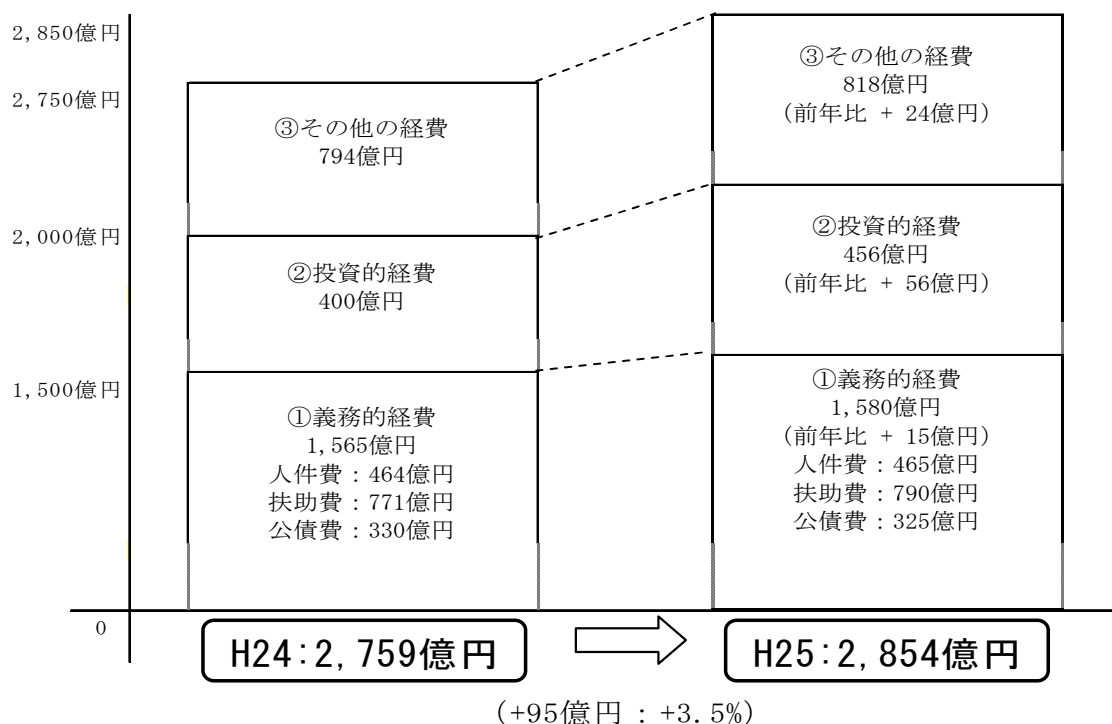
2,850億円
2,750億円
2,000億円
1,500億円
0

③その他の経費
794億円

②投資的経費
400億円

①義務的経費
1,565億円
人件費：464億円
扶助費：771億円
公債費：330億円

③その他の経費
818億円
（前年比 + 24億円）

②投資的経費
456億円
（前年比 + 56億円）

①義務的経費
1,580億円
（前年比 + 15億円）
人件費：465億円
扶助費：790億円
公債費：325億円

H24：2,759億円

H25：2,854億円

（+95億円 ：+3.5%）